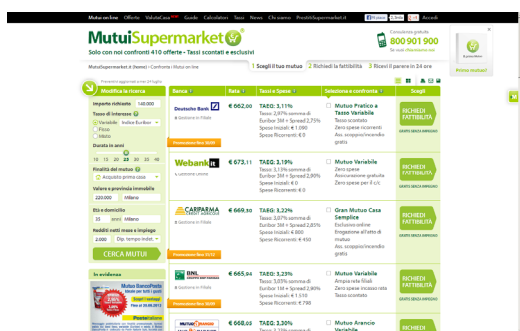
Mutui on line | Offerte | ValutaCasa | Guide | Calcolatori | Tassi | News | Chi siamo | PrestitiSupermarket.it | Facebook | Mi piace | Accedi

MutuiSupermarket

Solo con noi confronti 410 offerte - Tassi scontati e esclusivi

Consulenza gratuita
800 901 900
Lun-Ven 9:00 - 19:00

MutuiSupermarket.it (home) > Confronta i Mutui on line

1 Scegli il tuo mutuo | 2 Richiedi la fattibilità | 3 Ricevi il parere in 24 ore

Preventivo aggiornato al 24 luglio

Modifica la ricerca

Importo richiesto 140.000

Tasso di interesse
Variabile Indice Euribor
Fisso
Misto

Durata in anni
10 15 20 25 30 35 40

Finalità del mutuo
Acquisto prima casa

Valore e provincia immobile
220.000 Milano

Età e domicilio
35 anni Milano

Reddito netto mese e impiego
2.000 Dip. tempo indet.

CERCA MUTUI

In evidenza

Mutuo BancoPosta

| Banca | Rata | Tassi e Spese | Selezione e confronta | Scegli |
|---|---|---|---|---|
| Deutsche Bank | € 662,00 | TAEG: 3,11% Tasso: 2,97% ora pari a: Euribor 3M + Spread 2,75% Spese Iniziali: € 1.090 Spese Ricorrenti: € 0 | Mutuo Pratico a Tasso Variabile Tasso scontato Zero spese incasso rata Ass. scoppio/incendio gratis | RICHIEDI FATTIBILITÀ GRATIS SENZA IMPEGNO |
| Webank | € 673,11 | TAEG: 3,19% Tasso: 3,13% ora pari a: Euribor 3M + Spread 2,90% Spese Iniziali: € 0 Spese Ricorrenti: € 0 | Mutuo Variabile Zero spese Assicurazione gratuita Zero spese per il c/c | RICHIEDI FATTIBILITÀ GRATIS SENZA IMPEGNO |
| CARIPARMA | € 669,50 | TAEG: 3,22% Tasso: 3,07% ora pari a: Euribor 3M + Spread 2,85% Spese Iniziali: € 950 Spese Ricorrenti: € 450 | Gran Mutuo Casa Semplice Esclusiva online Erogazione all'atto di mutuo Ass. scoppio/incendio gratis | RICHIEDI FATTIBILITÀ GRATIS SENZA IMPEGNO |
| BNL | € 665,64 | TAEG: 3,23% Tasso: 3,03% ora pari a: Euribor 3M + Spread 2,80% Spese Iniziali: € 1.510 Spese Ricorrenti: € 798 | Mutuo Variabile Ampia rete filiali Zero spese incasso rata Tasso scontato | RICHIEDI FATTIBILITÀ GRATIS SENZA IMPEGNO |
| | € 668,03 | TAEG: 3,30% | Mutuo Arancio Variabile | RICHIEDI |